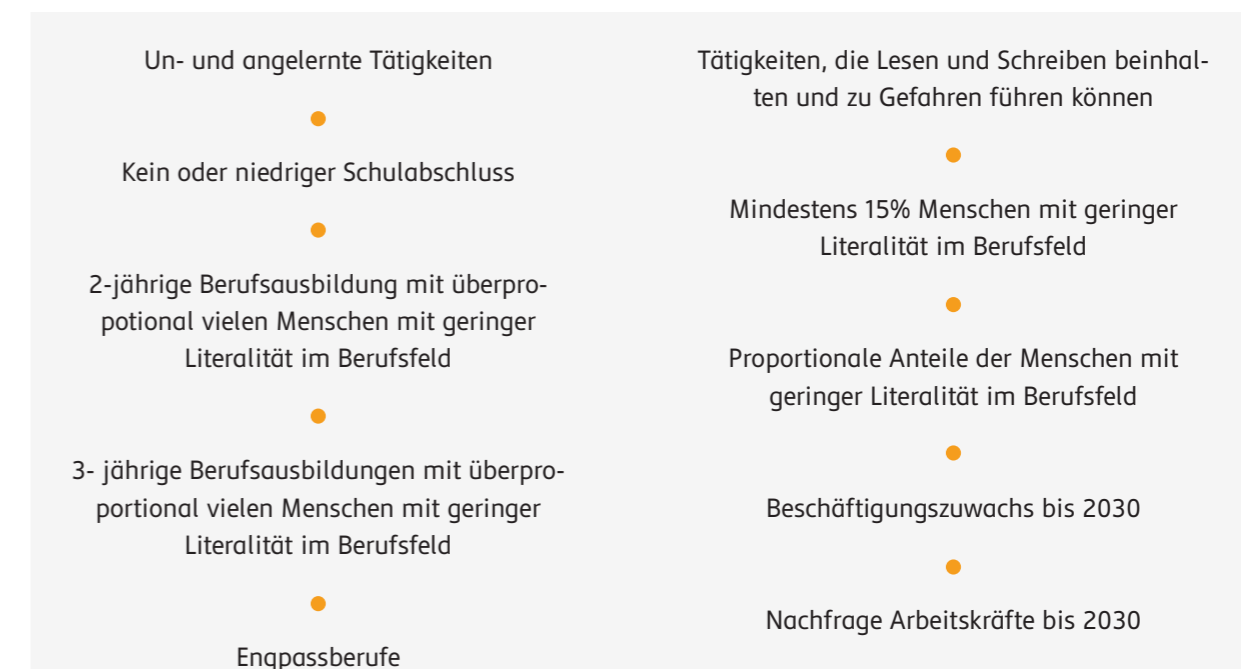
Un- und angelernte Tätigkeiten

Kein oder niedriger Schulabschluss

2-jährige Berufsausbildung mit überpropotional vielen Menschen mit geringer Literalität im Berufsfeld

3- jährige Berufsausbildungen mit überproportional vielen Menschen mit geringer Literalität im Berufsfeld

Engpassberufe

Tätigkeiten, die Lesen und Schreiben beinhalten und zu Gefahren führen können

Mindestens 15% Menschen mit geringer Literalität im Berufsfeld

Proportionale Anteile der Menschen mit geringer Literalität im Berufsfeld

Beschäftigungszuwachs bis 2030

Nachfrage Arbeitskräfte bis 2030